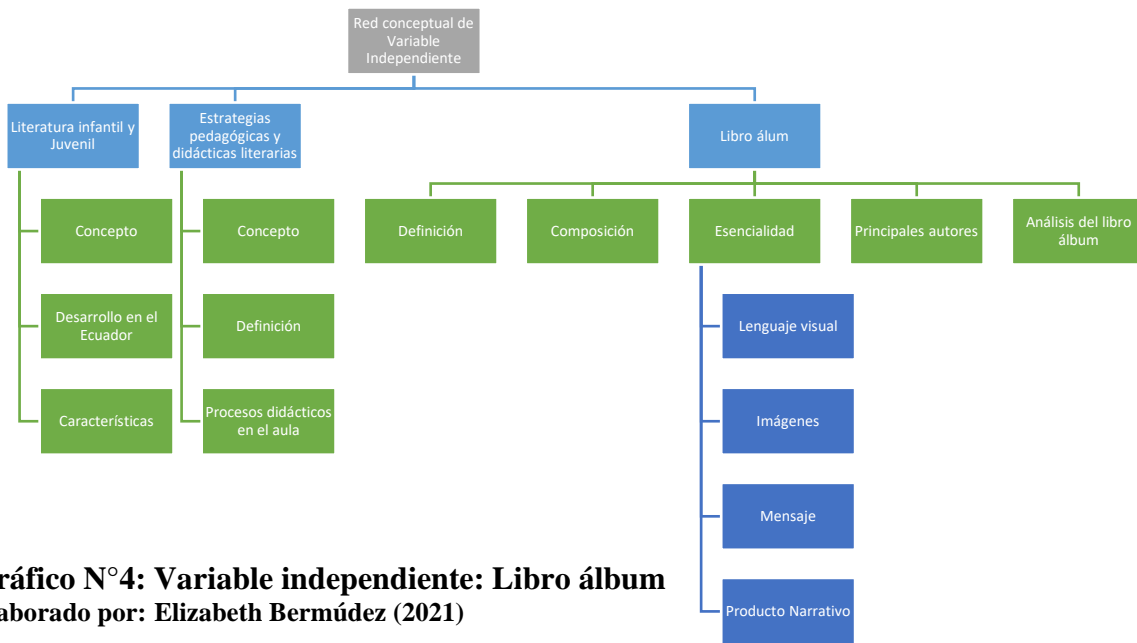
Red conceptual de Variable Independiente

Literatura infantil y Juvenil

Concepto

Desarrollo en el Ecuador

Características

Estrategias pedagógicas y didácticas literarias

Concepto

Definición

Procesos didácticos en el aula

Libro álum

Definición

Composición

Esencialidad

Lenguaje visual

Imágenes

Mensaje

Producto Narrativo

Principales autores

Análisis del libro álbum

ráfico N°4: Variable independiente: Libro álbum
aborado por: Elizabeth Bermúdez (2021)